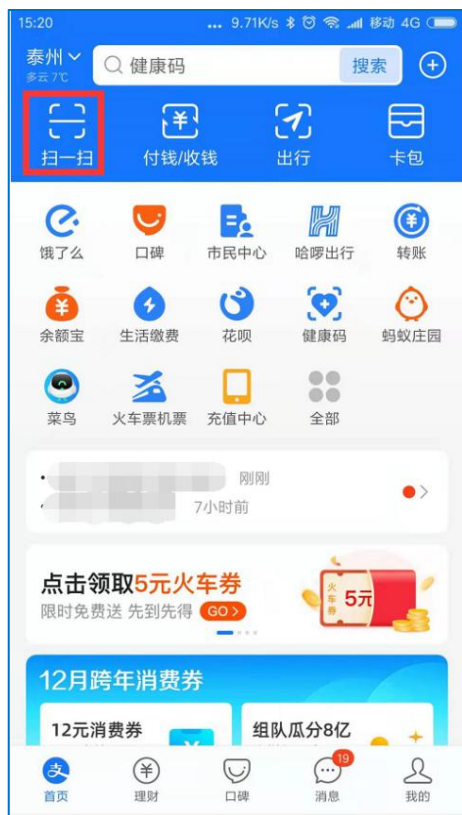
15:20 ... 9.71K/s 移动 4G

泰州
多云 7℃
健康码
搜索

扫一扫
付钱/收钱
出行
卡包

饿了么
口碑
市民中心
哈啰出行
转账
余额宝
生活缴费
花呗
健康码
蚂蚁庄园
菜鸟
火车票机票
充值中心
全部

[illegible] 刚刚
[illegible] 7小时前

点击领取5元火车券
限时免费送 先到先得 GO
火车券
5元

12月跨年消费券
12元消费券
组队瓜分8亿

首页
理财
口碑
19
消息
我的